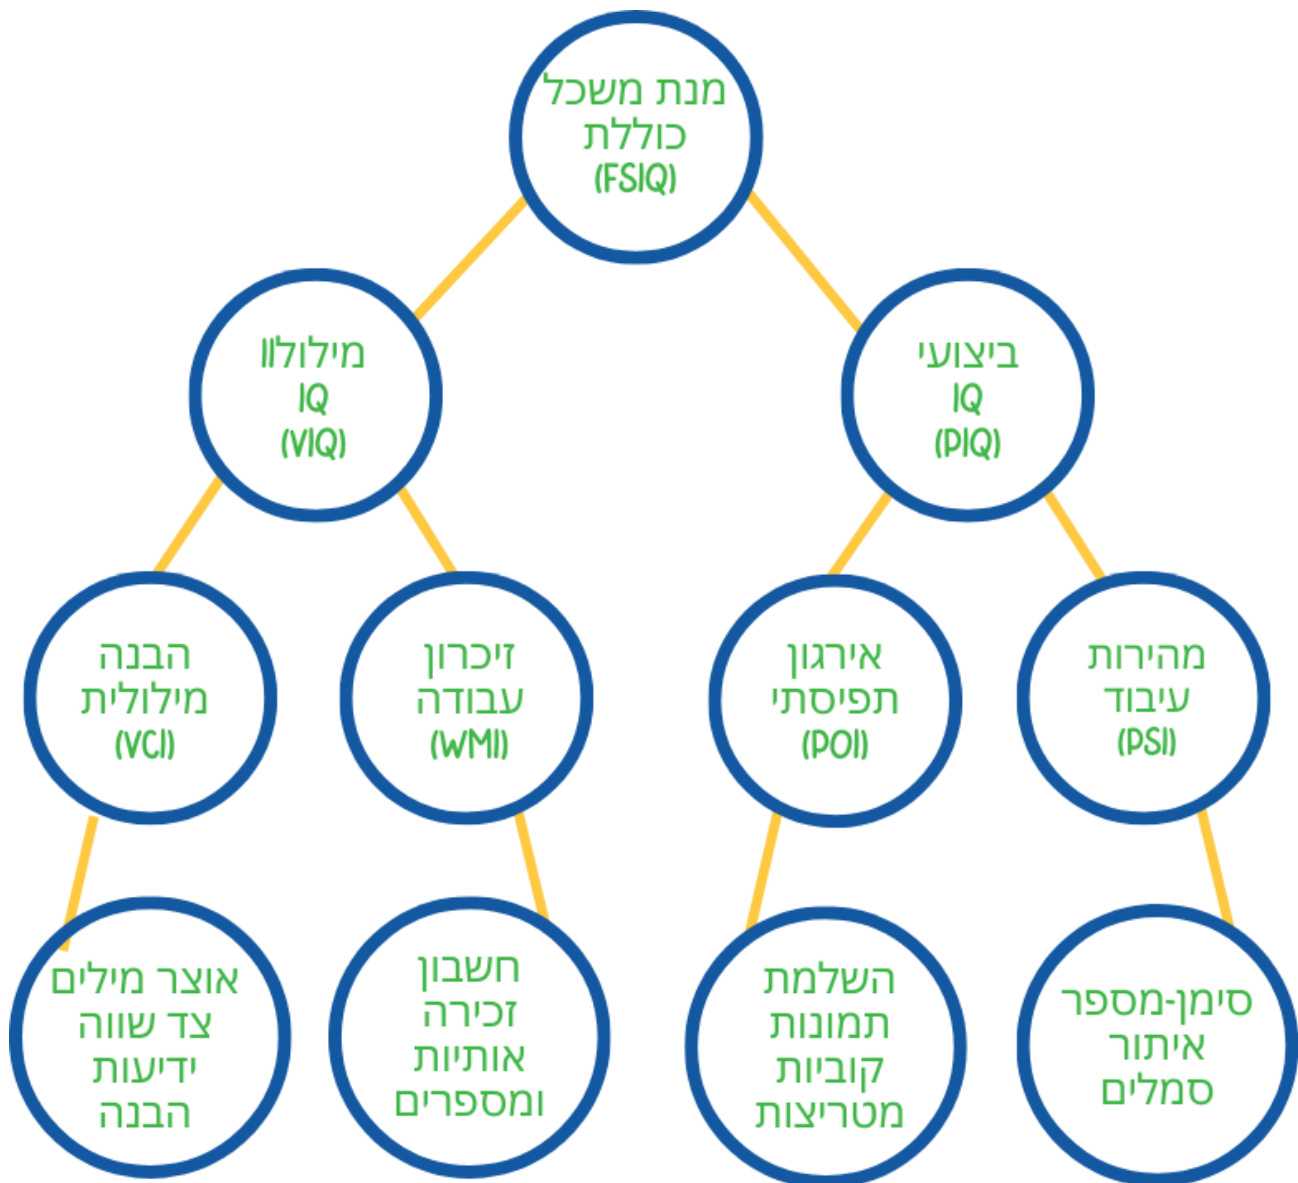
מנת משכל כוללת (FSIQ)

מילולי IQ (VIQ)

ביצועי IQ (PIQ)

הבנה מילולית (VCI)

זיכרון עבודה (WMI)

אירגון תפיסתי (POI)

מהירות עיבוד (PSI)

אוצר מילים צד שווה ידיעות הבנה

חשבון זכירה אותיות ומספרים

השלמת תמונות קוביות מטריצות

סימן-מספר איתור סמלים